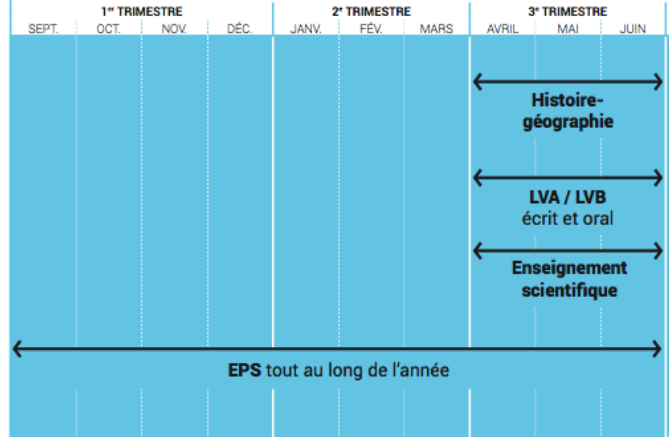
| 1$^{er}$ TRIMESTRE | | | | 2$^{e}$ TRIMESTRE | | | 3$^{e}$ TRIMESTRE | | |
|---|---|---|---|---|---|---|---|---|---|
| SEPT. | OCT. | NOV. | DÉC. | JANV. | FÉV. | MARS | AVRIL | MAI | JUIN |

Histoire-géographie

LVA / LVB
écrit et oral

Enseignement scientifique

EPS tout au long de l'année